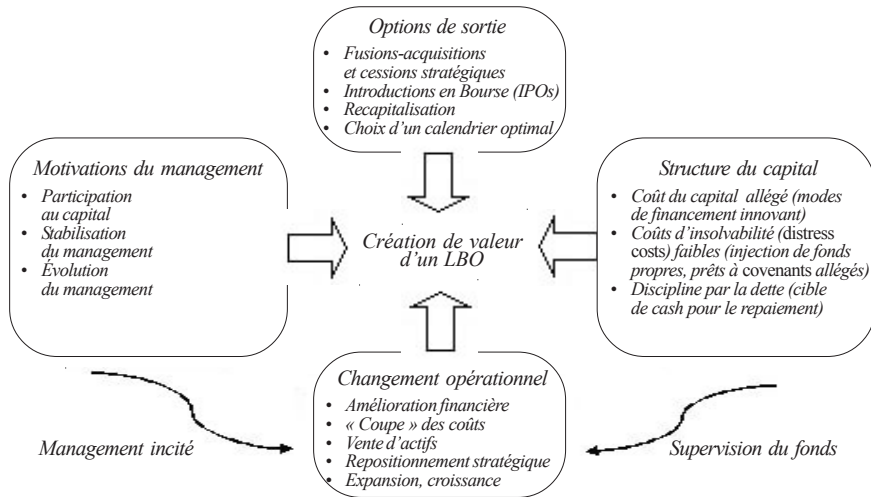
Options de sortie

- Fusions-acquisitions et cessions stratégiques
- Introductions en Bourse (IPOs)
- Recapitalisation
- Choix d'un calendrier optimal

Motivations du management

- Participation au capital
- Stabilisation du management
- Évolution du management

Création de valeur d'un LBO

Structure du capital

- Coût du capital allégé (modes de financement innovant)
- Coûts d'insolvabilité (distress costs) faibles (injection de fonds propres, prêts à covenants allégés)
- Discipline par la dette (cible de cash pour le repaiement)

Management incité

Changement opérationnel

- Amélioration financière
- « Coupe » des coûts
- Vente d'actifs
- Repositionnement stratégique
- Expansion, croissance

Supervision du fonds